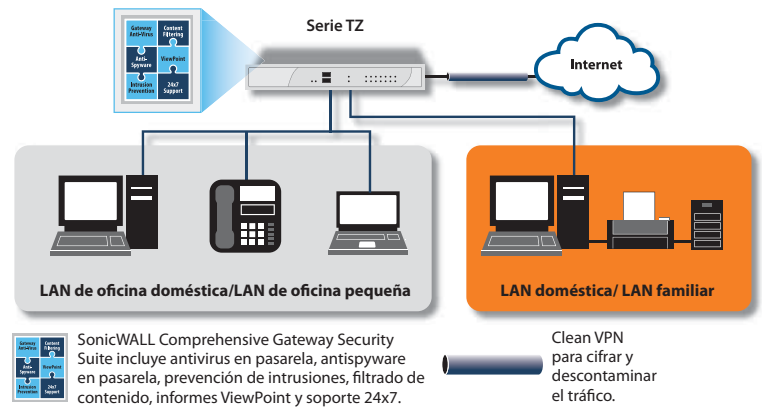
Gateway Anti-Virus
Content Filtering
Anti-Spyware
ViewPoint
Intrusion Prevention
24x7 Support

Serie TZ

Internet

LAN de oficina doméstica/LAN de oficina pequeña

LAN doméstica/ LAN familiar

Gateway Anti-Virus
Content Filtering
Anti-Spyware
ViewPoint
Intrusion Prevention
24x7 Support

SonicWALL Comprehensive Gateway Security Suite incluye antivirus en pasarela, antispyware en pasarela, prevención de intrusiones, filtrado de contenido, informes ViewPoint y soporte 24x7.

Clean VPN para cifrar y descontaminar el tráfico.